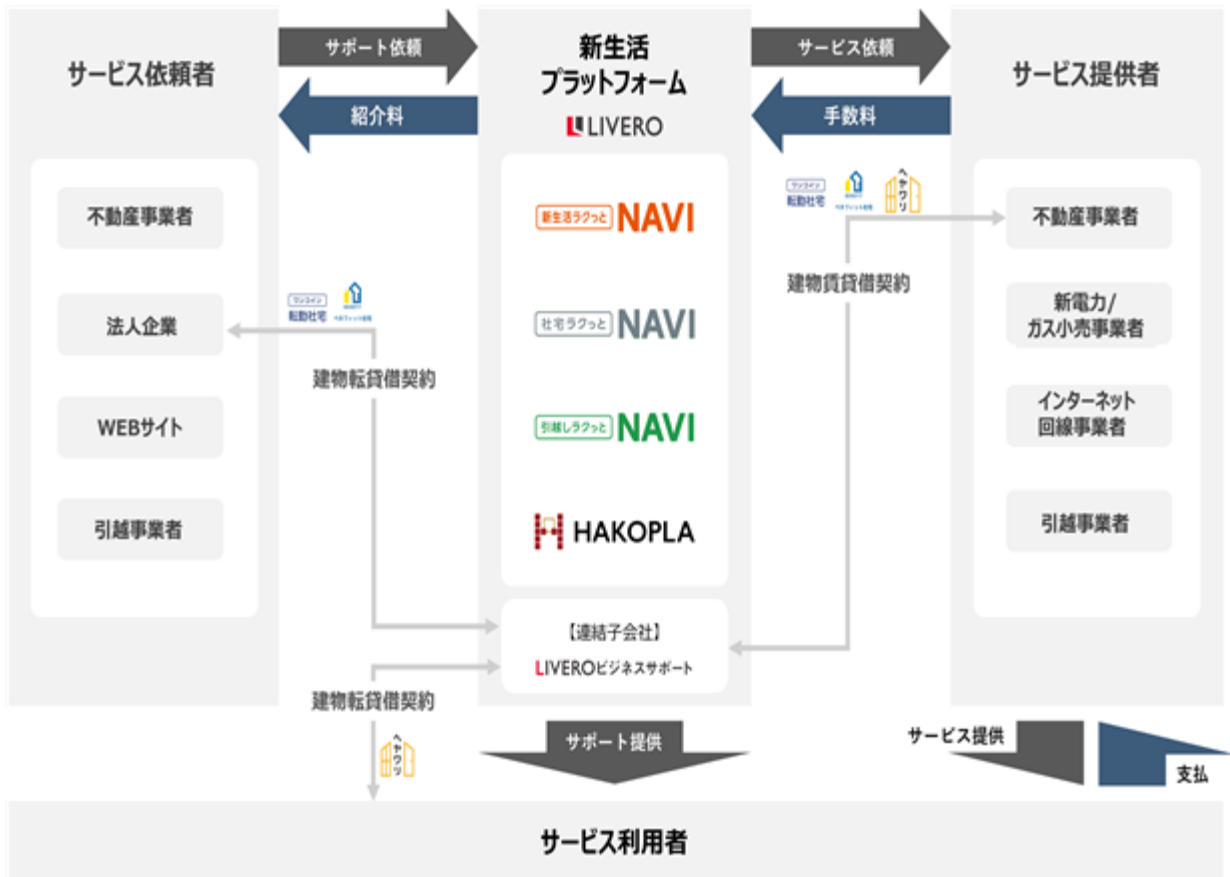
サービス依頼者

不動産事業者

法人企業

WEBサイト

引越事業者

サポート依頼

紹介料

ワンコイン
転勤社宅

建物転貸借契約

建物転貸借契約

ヘヤワリ

新生活
プラットフォーム

LIVERO

新生活ラクっとNAVI

社宅ラクっとNAVI

引越しラクっとNAVI

HAKOPLA

【連結子会社】
LIVEROビジネスサポート

サポート提供

サービス依頼

手数料

ワンコイン
転勤社宅

ヘヤワリ

建物賃貸借契約

サービス提供者

不動産事業者

新電力/
ガス小売事業者

インターネット
回線事業者

引越事業者

サービス提供

支払

サービス利用者